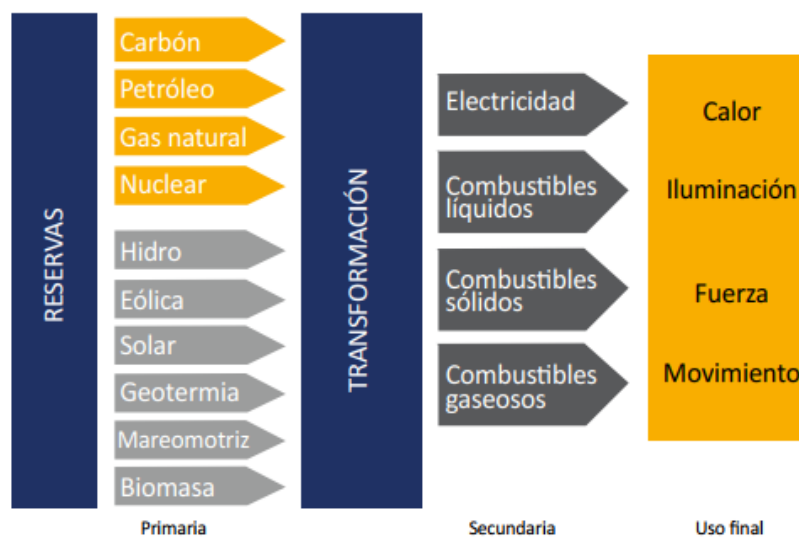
RESERVAS

Carbón
Petróleo
Gas natural
Nuclear
Hidro
Eólica
Solar
Geotermia
Mareomotriz
Biomasa

TRANSFORMACIÓN

Electricidad
Combustibles líquidos
Combustibles sólidos
Combustibles gaseosos

Calor
Iluminación
Fuerza
Movimiento

Primaria
Secundaria
Uso final